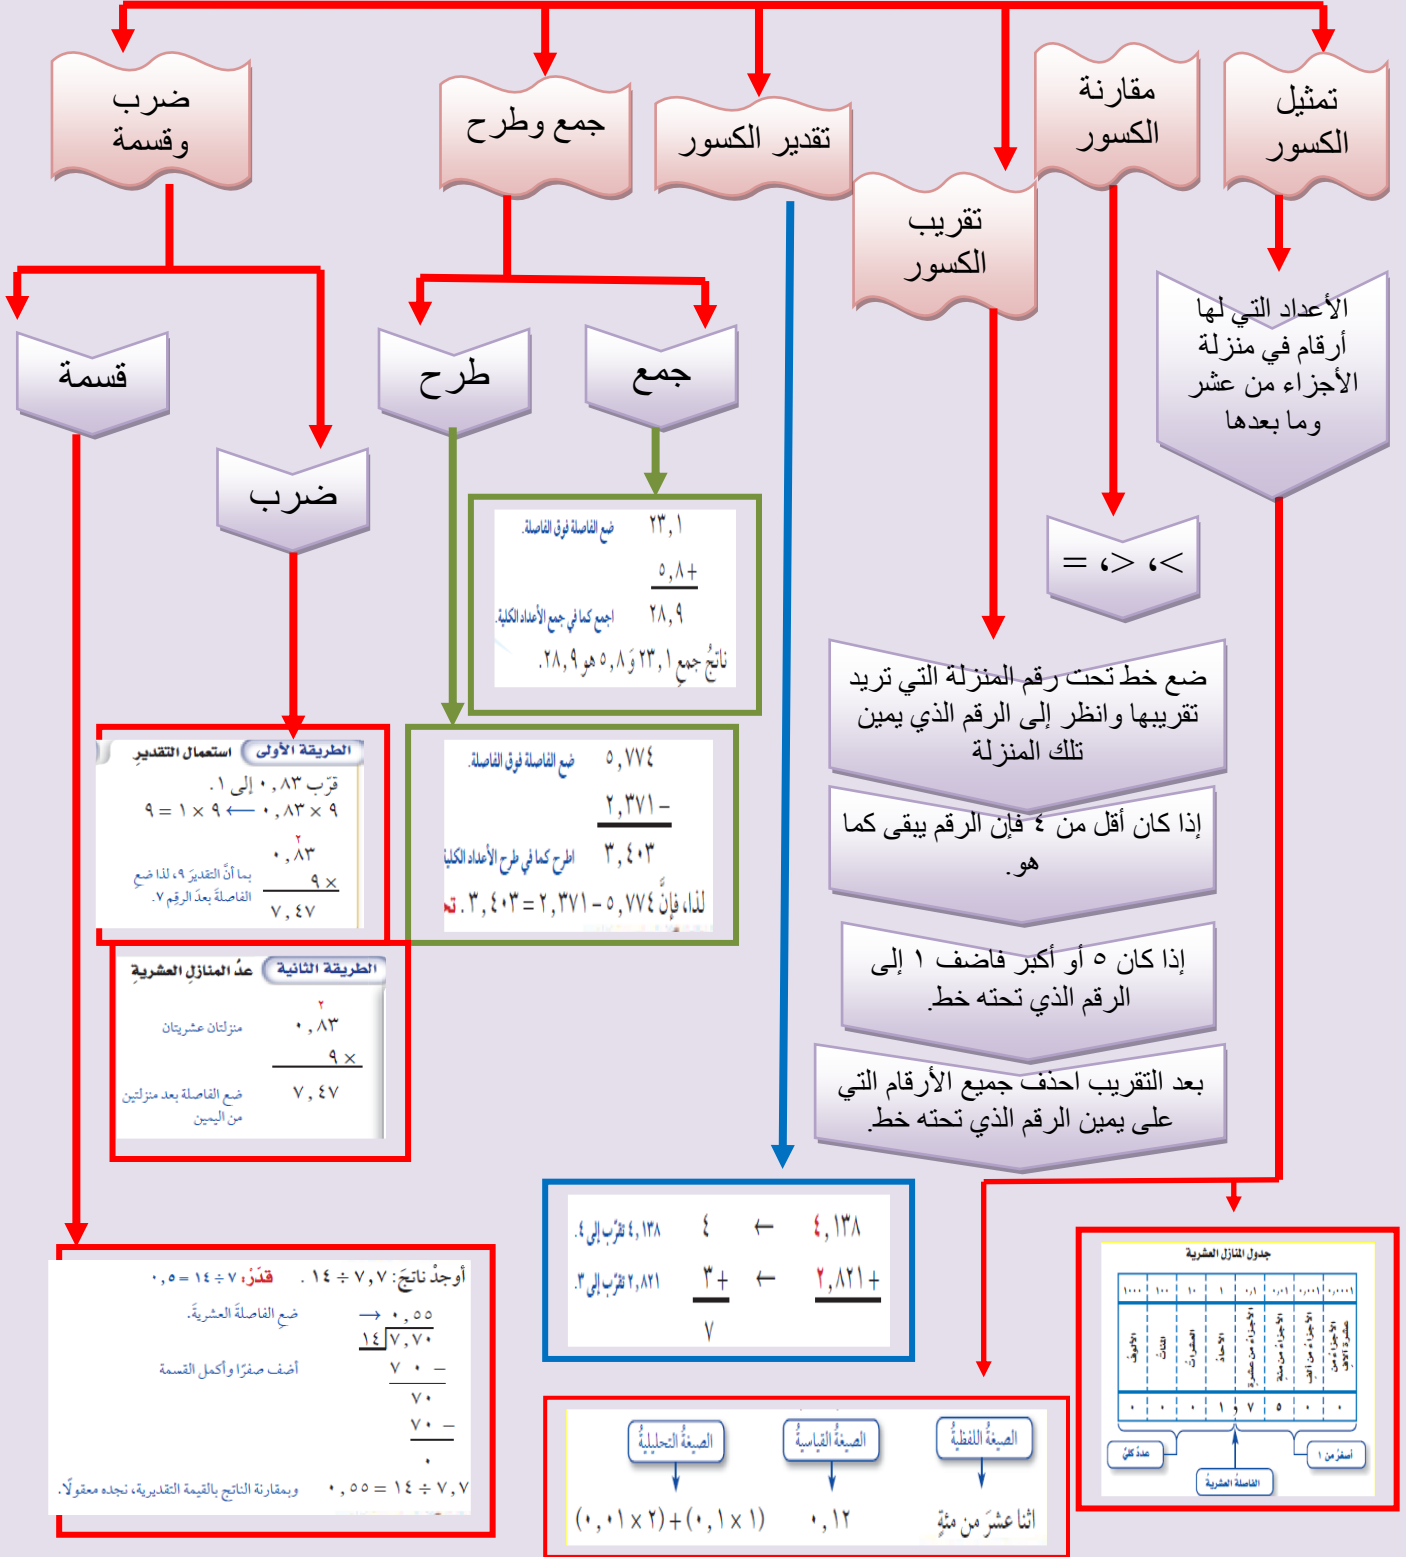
ضرب وقسمة

جمع وطرح

تقدير الكسور

تقريب الكسور

مقارنة الكسور

تمثيل الكسور

قسمة

ضرب

طرح

جمع

الأعداد التي لها أرقام في منزلة الأجزاء من عشر وما بعدها

$<$، $>$، $=$

ضع خط تحت رقم المنزلة التي تريد تقريبها وانظر إلى الرقم الذي يمين تلك المنزلة

إذا كان أقل من ٤ فإن الرقم يبقى كما هو.

إذا كان ٥ أو أكبر فاضف ١ إلى الرقم الذي تحته خط.

بعد التقريب احذف جميع الأرقام التي على يمين الرقم الذي تحته خط.

٢٣,١ ضع الفاصلة فوق الفاصلة.
+٥,٨
٢٨,٩ اجمع كما في جمع الأعداد الكلية.
ناتجُ جمع ٢٣,١ و ٥,٨ هو ٢٨,٩.

٥,٧٧٤ ضع الفاصلة فوق الفاصلة.
–٢,٣٧١
٣,٤٠٣ اطرح كما في طرح الأعداد الكلية.
لذا فإنَّ ٥,٧٧٤ – ٢,٣٧١ = ٣,٤٠٣. تـ

الطريقة الأولى استعمال التقدير
قرّب ٠,٨٣ إلى ١.
٩ × ٠,٨٣ ⟵ ٩ × ١ = ٩
٠,٨٣
× ٩
٧,٤٧
بما أنَّ التقدير ٩، لذا ضع الفاصلة بعد الرقم ٧.

الطريقة الثانية عدّ المنازل العشرية
٠,٨٣ منزلتان عشريتان
× ٩
٧,٤٧ ضع الفاصلة بعد منزلتين من اليمين

أوجدْ ناتجَ: ٧,٧ ÷ ١٤ . قدِّرْ: ٧ ÷ ١٤ = ٠,٥
٠,٥٥ ضع الفاصلةَ العشرية.
١٤ )٧,٧٠
– ٧٠ أضف صفرًا وأكمل القسمة
٧٠
– ٧٠
٠
٧,٧ ÷ ١٤ = ٠,٥٥ وبمقارنة الناتج بالقيمة التقديرية، نجده معقولًا.

٤,١٣٨ ← ٤ ٤,١٣٨ تقرّب إلى ٤.
+٢,٨٢١ ← +٣ ٢,٨٢١ تقرّب إلى ٣.
٧

الصيغةُ اللفظيةُ: اثنا عشرَ من مئةٍ
الصيغةُ القياسيةُ: ٠,١٢
الصيغةُ التحليليةُ: $(١ \times ٠,١) + (٢ \times ٠,٠١)$

جدول المنازل العشرية
| ١٠٠٠ | ١٠٠ | ١٠ | ١ | ٠,١ | ٠,٠١ | ٠,٠٠١ | ٠,٠٠٠١ |
|---|---|---|---|---|---|---|---|
| الألوف | المئات | العشرات | الآحاد | الأجزاء من عشرة | الأجزاء من مئة | الأجزاء من ألف | الأجزاء من عشرة آلاف |
| ٠ | ٠ | ٠ | ١ ، | ٧ | ٥ | ٠ | ٠ |
عدد كلي — الفاصلة العشرية — أصغر من ١